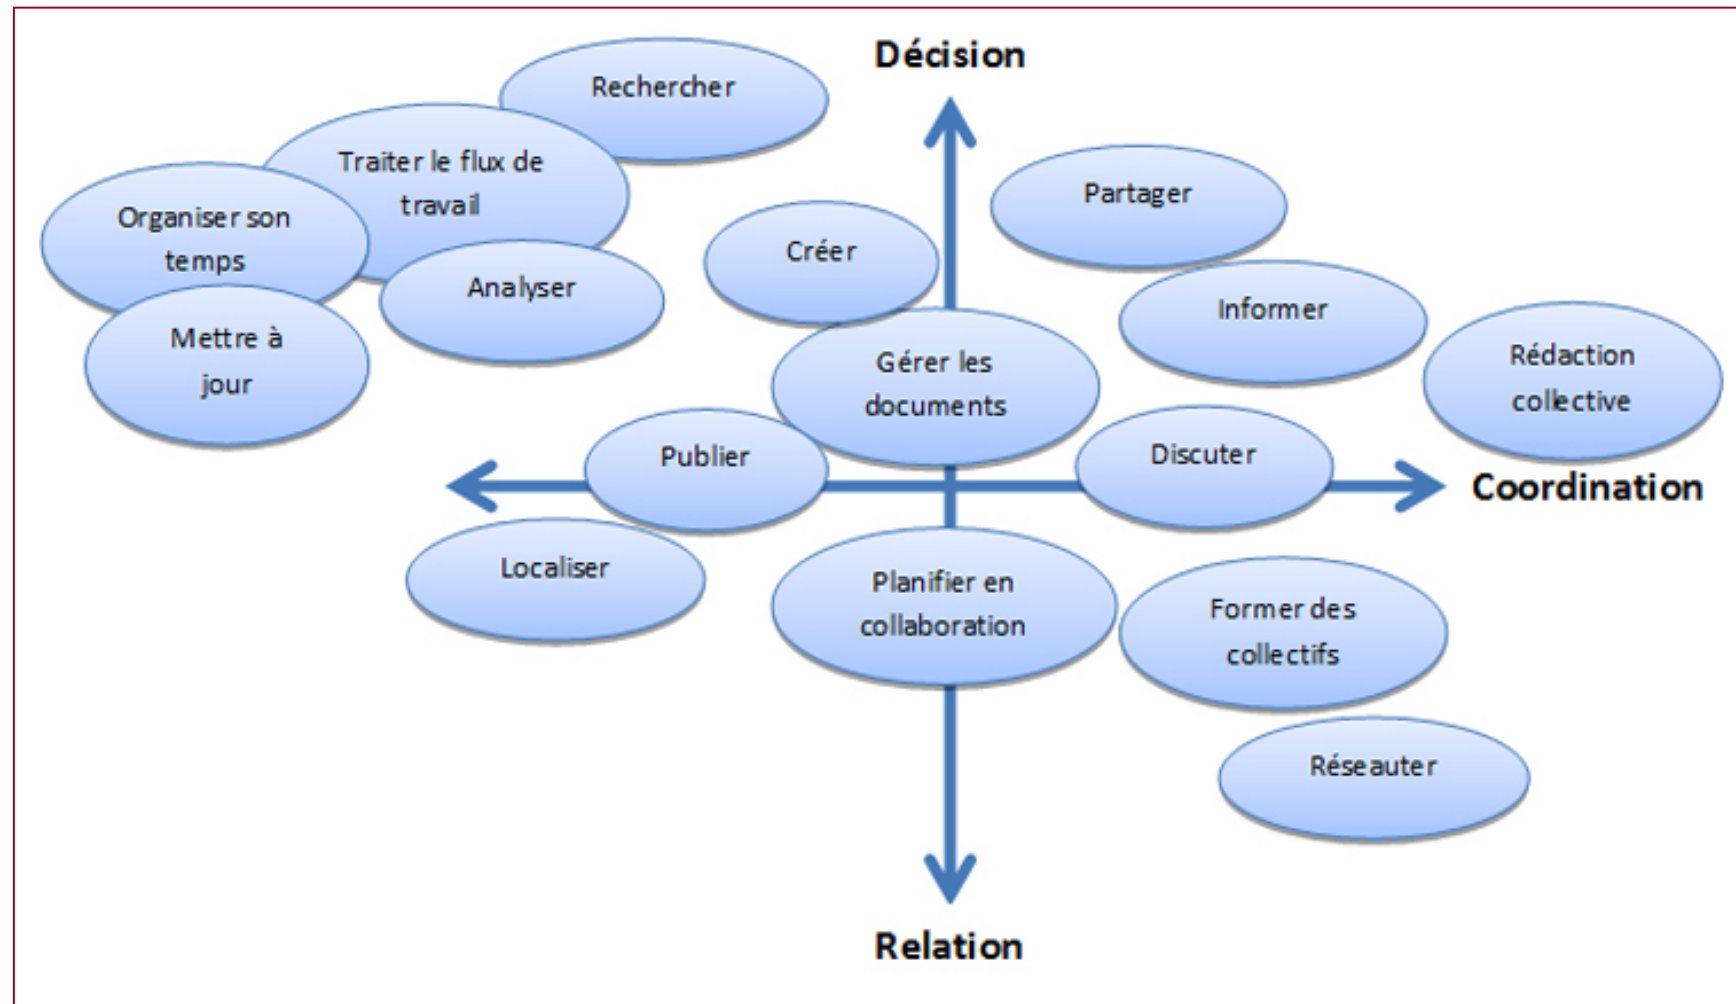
Décision

Rechercher

Traiter le flux de travail

Organiser son temps

Analyser

Mettre à jour

Créer

Partager

Informer

Rédaction collective

Gérer les documents

Publier

Discuter

Coordination

Localiser

Planifier en collaboration

Former des collectifs

Réseauter

Relation